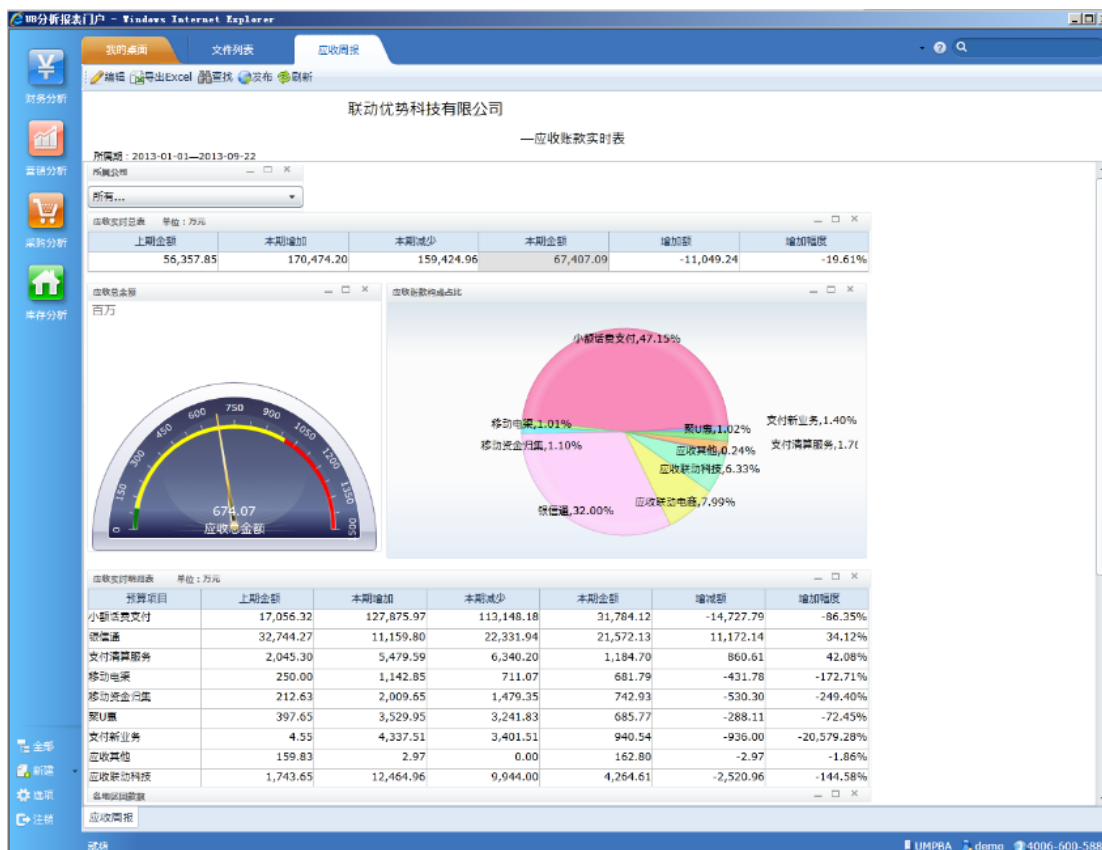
UB分析报表门户 - Windows Internet Explorer

我的桌面 文件列表 应收周报

编辑 导出Excel 查找 发布 刷新

财务分析
营销分析
采购分析
库存分析

联动优势科技有限公司

—应收账款实时表

所属期：2013-01-01—2013-09-22

所属公司

所有...

应收实时总表 单位：万元

| 上期金额 | 本期增加 | 本期减少 | 本期金额 | 增加额 | 增加幅度 |
|---|---|---|---|---|---|
| 56,357.85 | 170,474.20 | 159,424.96 | 67,407.09 | -11,049.24 | -19.61% |

应收总金额

百万

0 150 300 450 600 750 900 1050 1200 1350 1500

674.07
应收总金额

应收账款构成占比

小额话费支付,47.15%
移动电渠,1.01%
移动资金归集,1.10%
聚U惠,1.02%
支付新业务,1.40%
支付清算服务,1.7
应收其他,0.24%
应收联动科技,6.33%
应收联动电商,7.99%
银信通,32.00%

应收实时明细表 单位：万元

| 预算项目 | 上期金额 | 本期增加 | 本期减少 | 本期金额 | 增减额 | 增加幅度 |
|---|---|---|---|---|---|---|
| 小额话费支付 | 17,056.32 | 127,875.97 | 113,148.18 | 31,784.12 | -14,727.79 | -86.35% |
| 银信通 | 32,744.27 | 11,159.80 | 22,331.94 | 21,572.13 | 11,172.14 | 34.12% |
| 支付清算服务 | 2,045.30 | 5,479.59 | 6,340.20 | 1,184.70 | 860.61 | 42.08% |
| 移动电渠 | 250.00 | 1,142.85 | 711.07 | 681.79 | -431.78 | -172.71% |
| 移动资金归集 | 212.63 | 2,009.65 | 1,479.35 | 742.93 | -530.30 | -249.40% |
| 聚U惠 | 397.65 | 3,529.95 | 3,241.83 | 685.77 | -288.11 | -72.45% |
| 支付新业务 | 4.55 | 4,337.51 | 3,401.51 | 940.54 | -936.00 | -20,579.28% |
| 应收其他 | 159.83 | 2.97 | 0.00 | 162.80 | -2.97 | -1.86% |
| 应收联动科技 | 1,743.65 | 12,464.96 | 9,944.00 | 4,264.61 | -2,520.96 | -144.58% |

各地区回款额

全部
新建
选项
注销

应收周报

就绪 UMPBA demo 4006-600-588